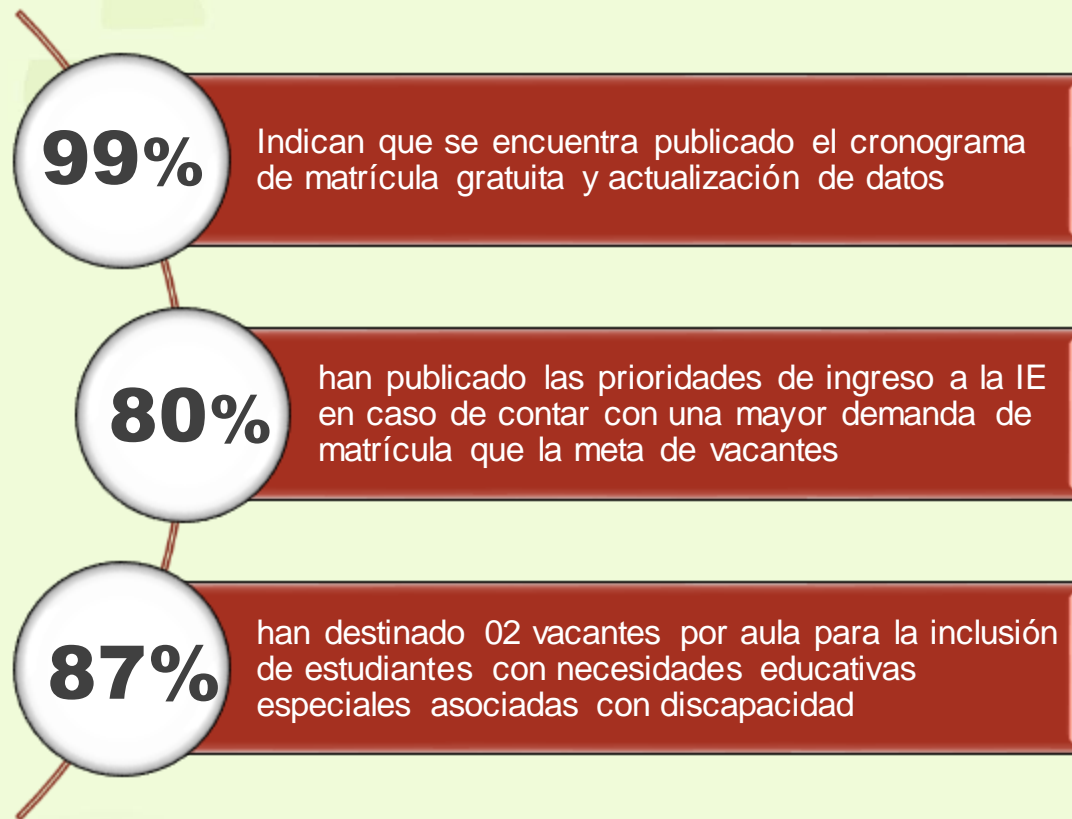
99%

Indican que se encuentra publicado el cronograma de matrícula gratuita y actualización de datos

80%

han publicado las prioridades de ingreso a la IE en caso de contar con una mayor demanda de matrícula que la meta de vacantes

87%

han destinado 02 vacantes por aula para la inclusión de estudiantes con necesidades educativas especiales asociadas con discapacidad